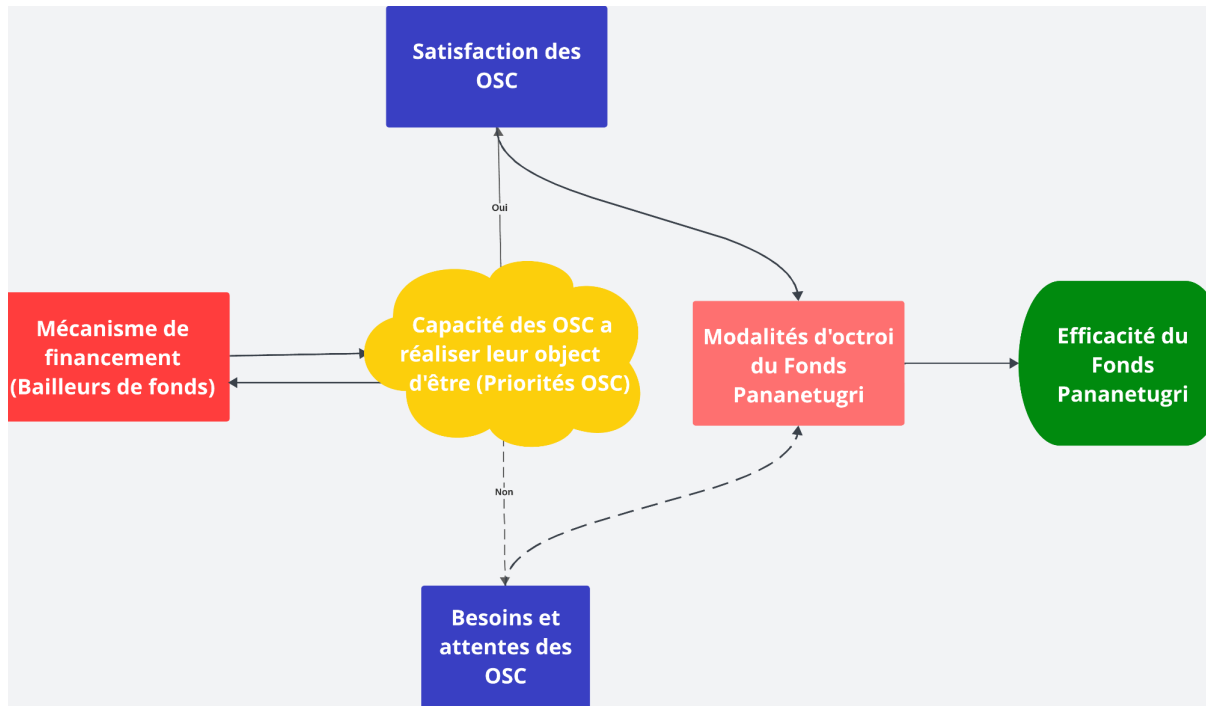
Satisfaction des OSC

Oui

Mécanisme de financement (Bailleurs de fonds)

Capacité des OSC a réaliser leur object d'être (Priorités OSC)

Modalités d'octroi du Fonds Pananetugri

Efficacité du Fonds Pananetugri

Non

Besoins et attentes des OSC